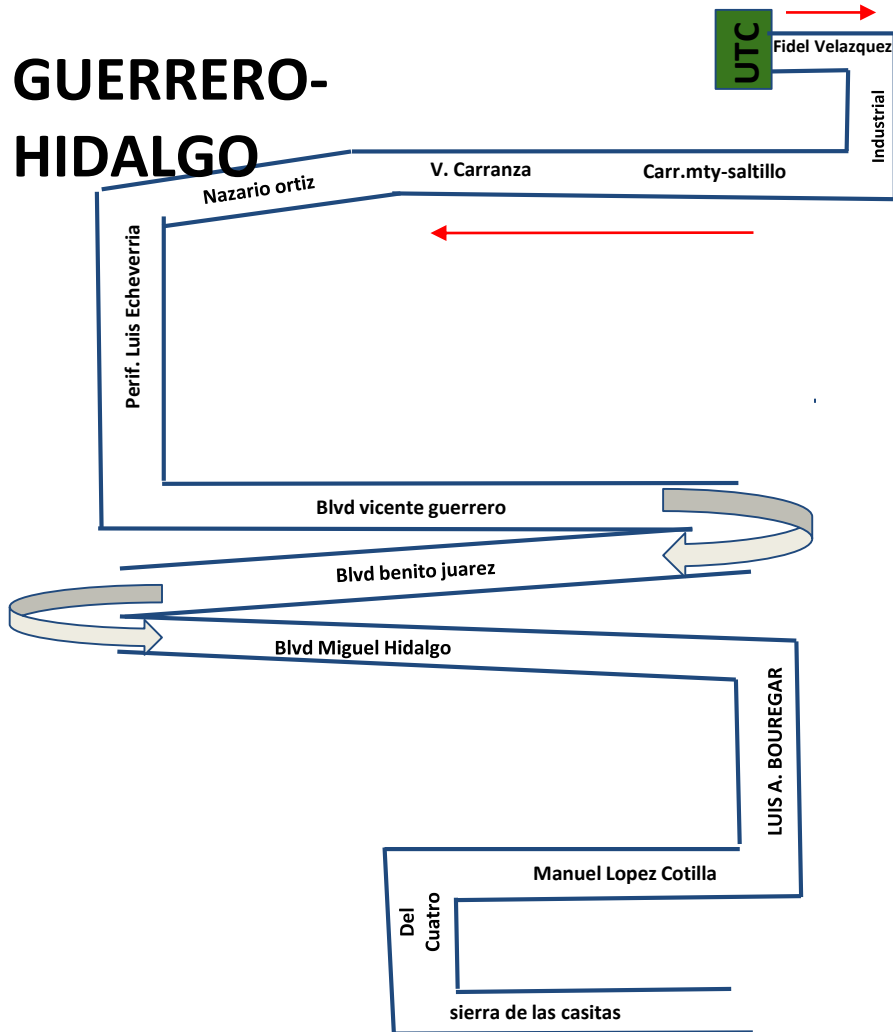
GUERRERO-HIDALGO

UTC

Fidel Velazquez

Industrial

Nazario ortiz

V. Carranza

Carr.mty-saltillo

Perif. Luis Echeverria

Blvd vicente guerrero

Blvd benito juarez

Blvd Miguel Hidalgo

LUIS A. BOUREGAR

Manuel Lopez Cotilla

Del Cuatro

sierra de las casitas